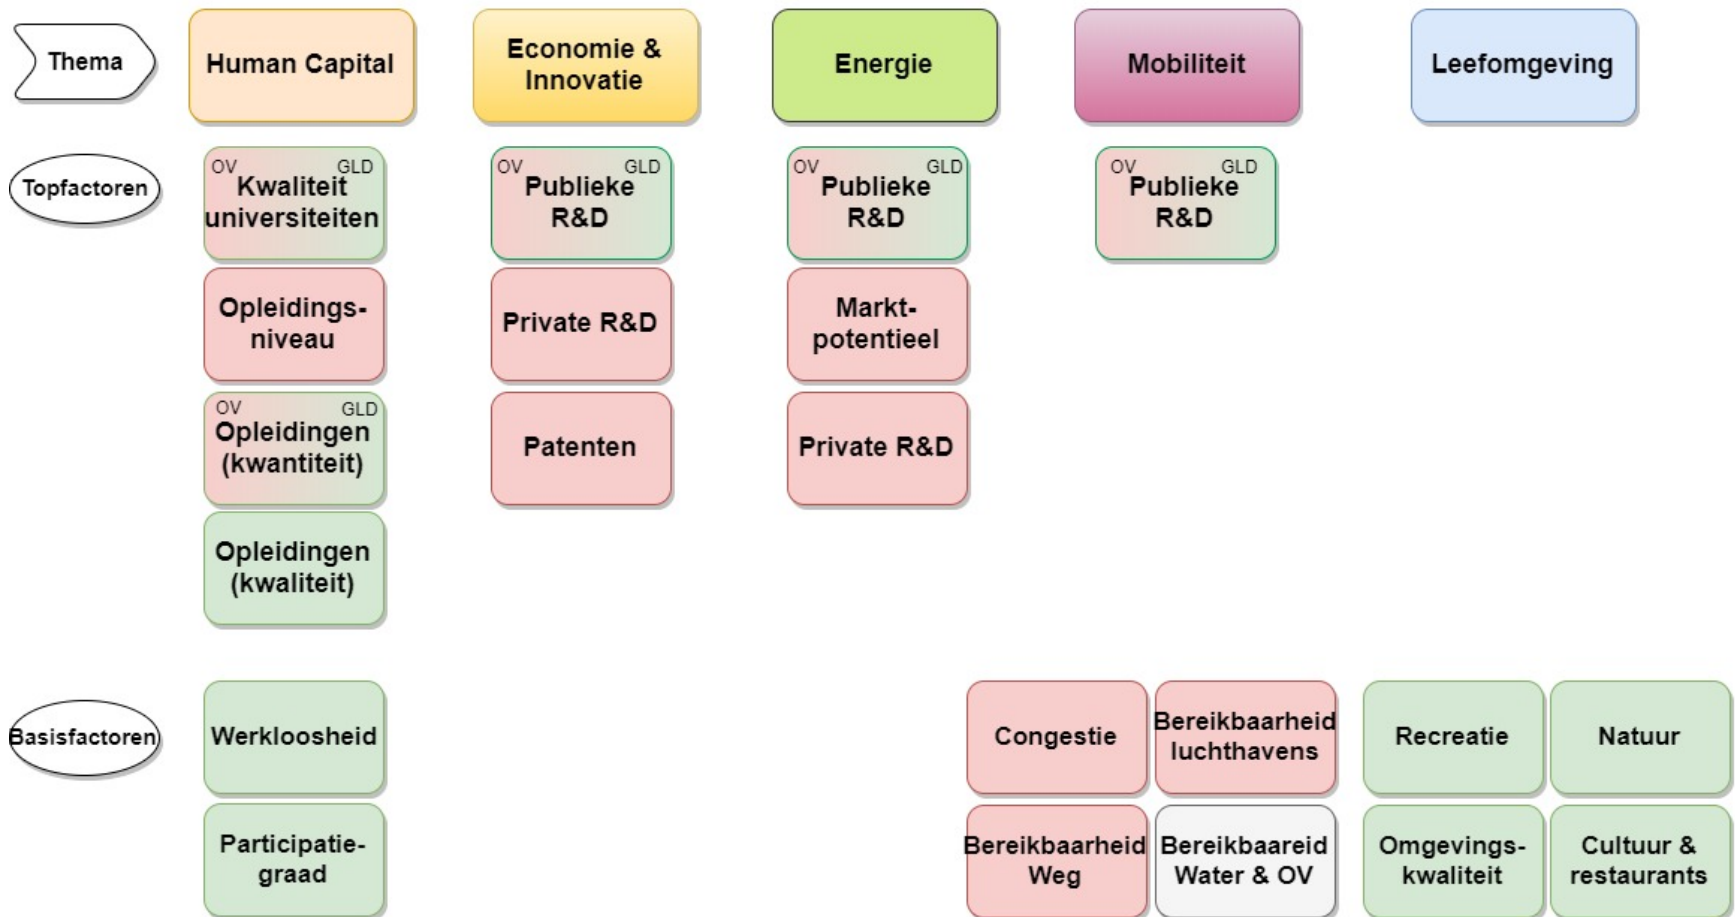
Thema

Human Capital

Economie & Innovatie

Energie

Mobiliteit

Leefomgeving

Topfactoren

OV GLD Kwaliteit universiteiten

Opleidingsniveau

OV GLD Opleidingen (kwantiteit)

Opleidingen (kwaliteit)

OV GLD Publieke R&D

Private R&D

Patenten

OV GLD Publieke R&D

Markt-potentieel

Private R&D

OV GLD Publieke R&D

Basisfactoren

Werkloosheid

Participatie-graad

Congestie

Bereikbaarheid luchthavens

Bereikbaarheid Weg

Bereikbaareid Water & OV

Recreatie

Natuur

Omgevings-kwaliteit

Cultuur & restaurants